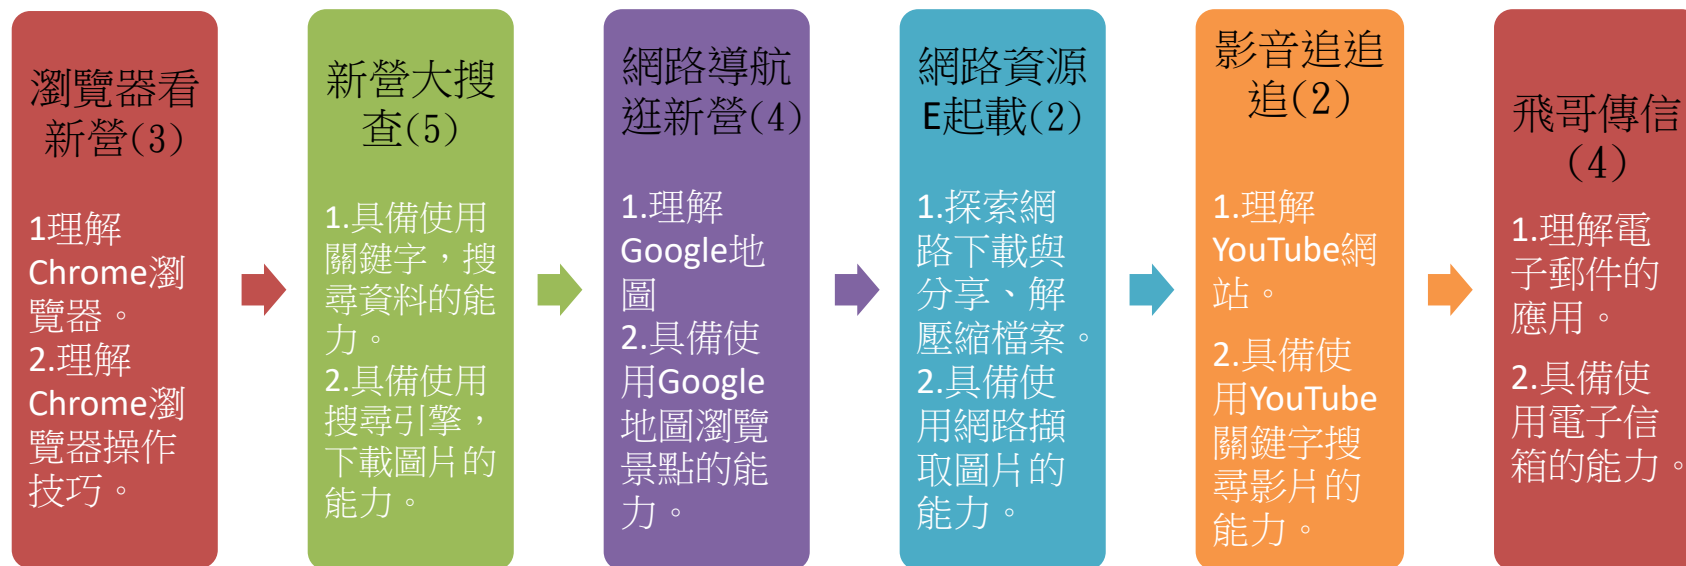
瀏覽器看新營(3)

1理解Chrome瀏覽器。
2.理解Chrome瀏覽器操作技巧。

新營大搜查(5)

1.具備使用關鍵字，搜尋資料的能力。
2.具備使用搜尋引擎，下載圖片的能力。

網路導航逛新營(4)

1.理解Google地圖
2.具備使用Google地圖瀏覽景點的能力。

網路資源E起載(2)

1.探索網路下載與分享、解壓縮檔案。
2.具備使用網路擷取圖片的能力。

影音追追追(2)

1.理解YouTube網站。
2.具備使用YouTube關鍵字搜尋影片的能力。

飛哥傳信(4)

1.理解電子郵件的應用。
2.具備使用電子信箱的能力。